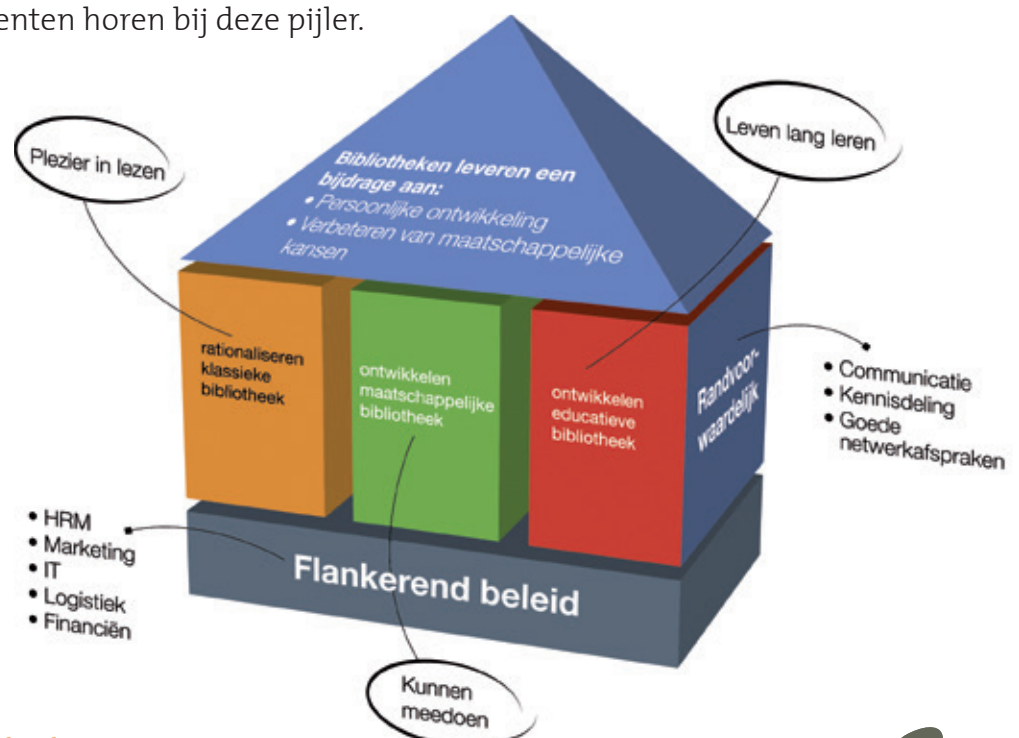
enten horen bij deze pijler.

Plezier in lezen

Bibliotheken leveren een bijdrage aan:
• Persoonlijke ontwikkeling
• Verbeteren van maatschappelijke kansen

Leven lang leren

rationaliseren klassieke bibliotheek

ontwikkelen maatschappelijke bibliotheek

ontwikkelen educatieve bibliotheek

Randvoorwaardelijk

• Communicatie
• Kennisdeling
• Goede netwerkafspraken

• HRM
• Marketing
• IT
• Logistiek
• Financiën

Flankerend beleid

Kunnen meedoen